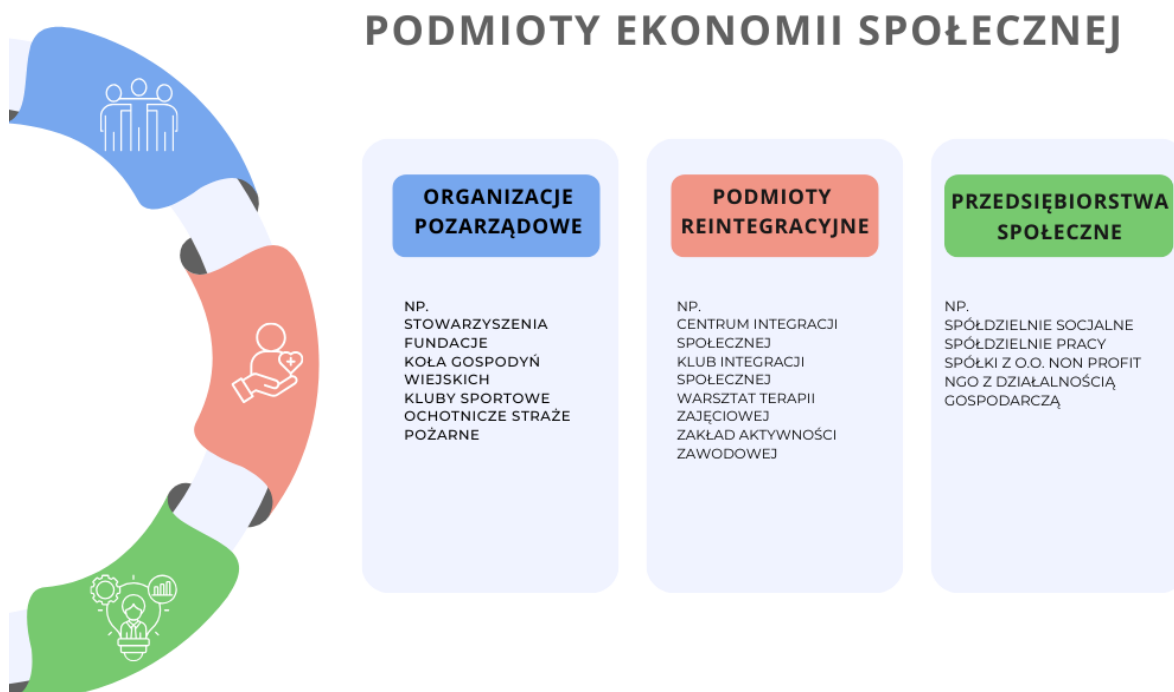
PODMIOTY EKONOMII SPOŁECZNEJ

ORGANIZACJE POZARZĄDOWE

NP.
STOWARZYSZENIA
FUNDACJE
KOŁA GOSPODYŃ WIEJSKICH
KLUBY SPORTOWE
OCHOTNICZE STRAŻE POŻARNE

PODMIOTY REINTEGRACYJNE

NP.
CENTRUM INTEGRACJI SPOŁECZNEJ
KLUB INTEGRACJI SPOŁECZNEJ
WARSZTAT TERAPII ZAJĘCIOWEJ
ZAKŁAD AKTYWNOŚCI ZAWODOWEJ

PRZEDSIĘBIORSTWA SPOŁECZNE

NP.
SPÓŁDZIELNIE SOCJALNE
SPÓŁDZIELNIE PRACY
SPÓŁKI Z O.O. NON PROFIT
NGO Z DZIAŁALNOŚCIĄ GOSPODARCZĄ